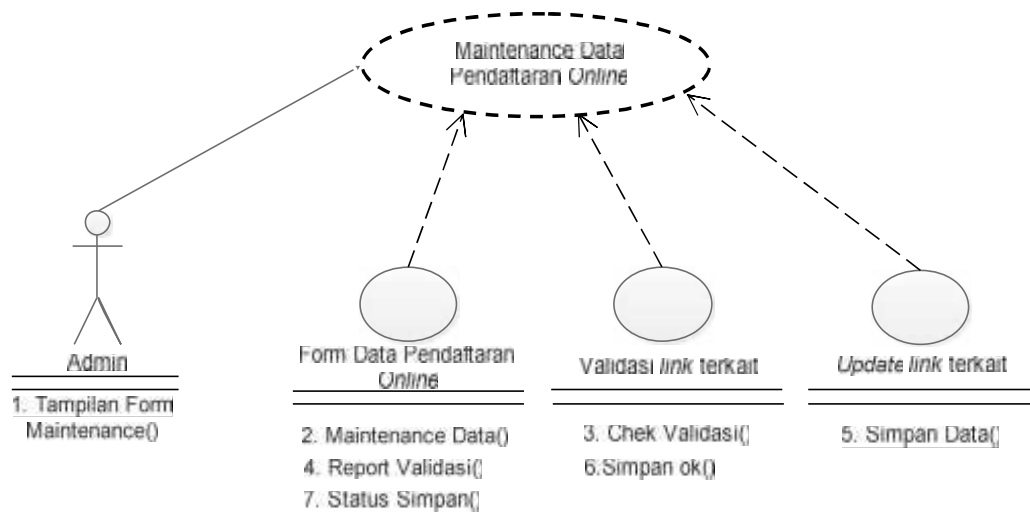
Maintenance Data Pendaftaran Online

Admin

1. Tampilan Form Maintenance()

Form Data Pendaftaran Online

2. Maintenance Data()
4. Report Validasi()
7. Status Simpan()

Validasi link terkait

3. Chek Validasi()
6.Simpan ok()

Update link terkait

5. Simpan Data()